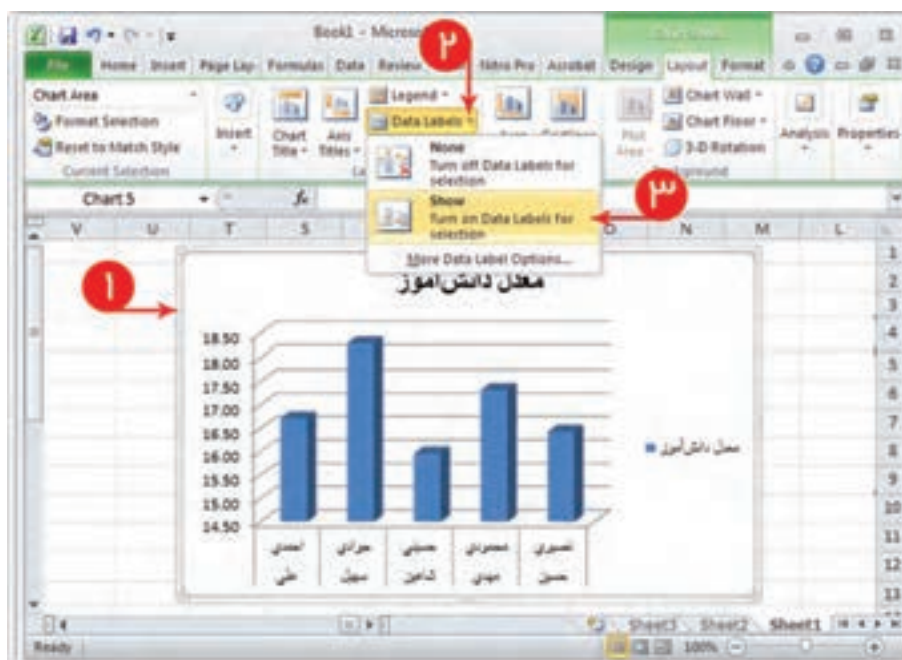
Book1 - Microso

File Home Insert Page Lay Formulas Data Review Nitro Pro Acrobat Design Layout Format

Chart Area
Format Selection
Reset to Match Style
Current Selection

Insert

Chart Title
Axis Titles

Legend
Data Labels

Plot Area

Chart Wall
Chart Floor
3-D Rotation

Analysis Properties

None
Turn off Data Labels for selection

Show
Turn on Data Labels for selection

More Data Label Options...

Chart 5

V U T S O N M L

۲
۳
۱

معدل دانش‌آموز

18.50
18.00
17.50
17.00
16.50
16.00
15.50
15.00
14.50

احمدی علی
جوادی سهیل
حسینی شاهین
محمودی مهدی
نصیری حسین

معدل دانش‌آموز

1 2 3 4 5 6 7 8 9 10 11 12 13

Sheet3 Sheet2 Sheet1

Ready

100%